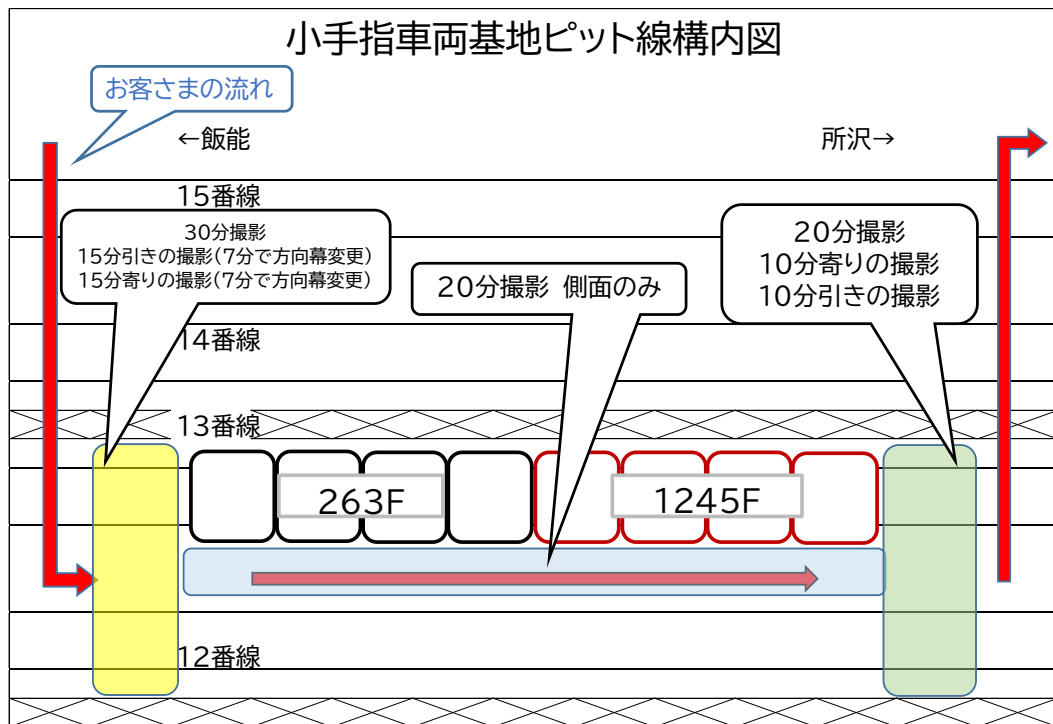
小手指車両基地ピット線構内図

お客さまの流れ

←飯能

所沢→

15番線

30分撮影
15分引きの撮影（7分で方向幕変更）
15分寄りの撮影（7分で方向幕変更）

20分撮影　側面のみ

20分撮影
10分寄りの撮影
10分引きの撮影

14番線

13番線

263F

1245F

12番線